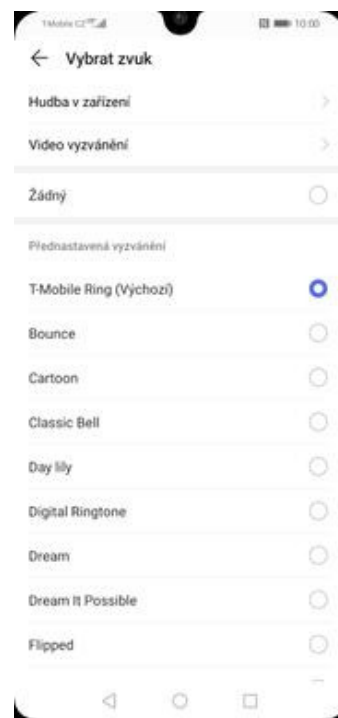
T-Mobile CZ 10:00

← Vybrat zvuk

Hudba v zařízení

Video vyzvánění

Žádný

Přednastavená vyzvánění

T-Mobile Ring (Výchozí)

Bounce

Cartoon

Classic Bell

Day lily

Digital Ringtone

Dream

Dream It Possible

Flipped